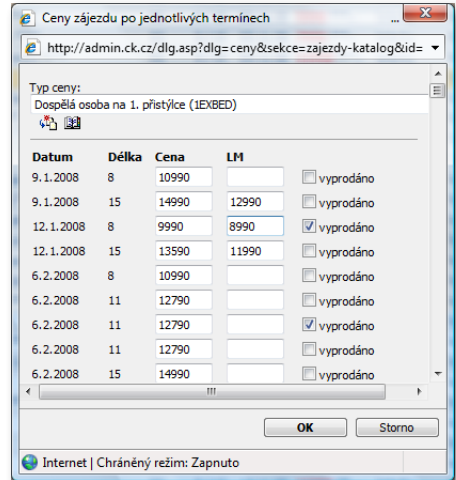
Ceny zájezdu po jednotlivých termínech

http://admin.ck.cz/dlg.asp?dlg=ceny&sekce=zajezdy-katalog&id=

Typ ceny:
Dospělá osoba na 1. přistýlce (1EXBED)

| Datum | Délka | Cena | LM | |
|---|---|---|---|---|
| 9.1.2008 | 8 | 10990 | | vyprodáno |
| 9.1.2008 | 15 | 14990 | 12990 | vyprodáno |
| 12.1.2008 | 8 | 9990 | 8990 | vyprodáno |
| 12.1.2008 | 15 | 13590 | 11990 | vyprodáno |
| 6.2.2008 | 8 | 10990 | | vyprodáno |
| 6.2.2008 | 11 | 12790 | | vyprodáno |
| 6.2.2008 | 11 | 12790 | | vyprodáno |
| 6.2.2008 | 11 | 12790 | | vyprodáno |
| 6.2.2008 | 15 | 14990 | | vyprodáno |

OK
Storno

Internet | Chráněný režim: Zapnuto